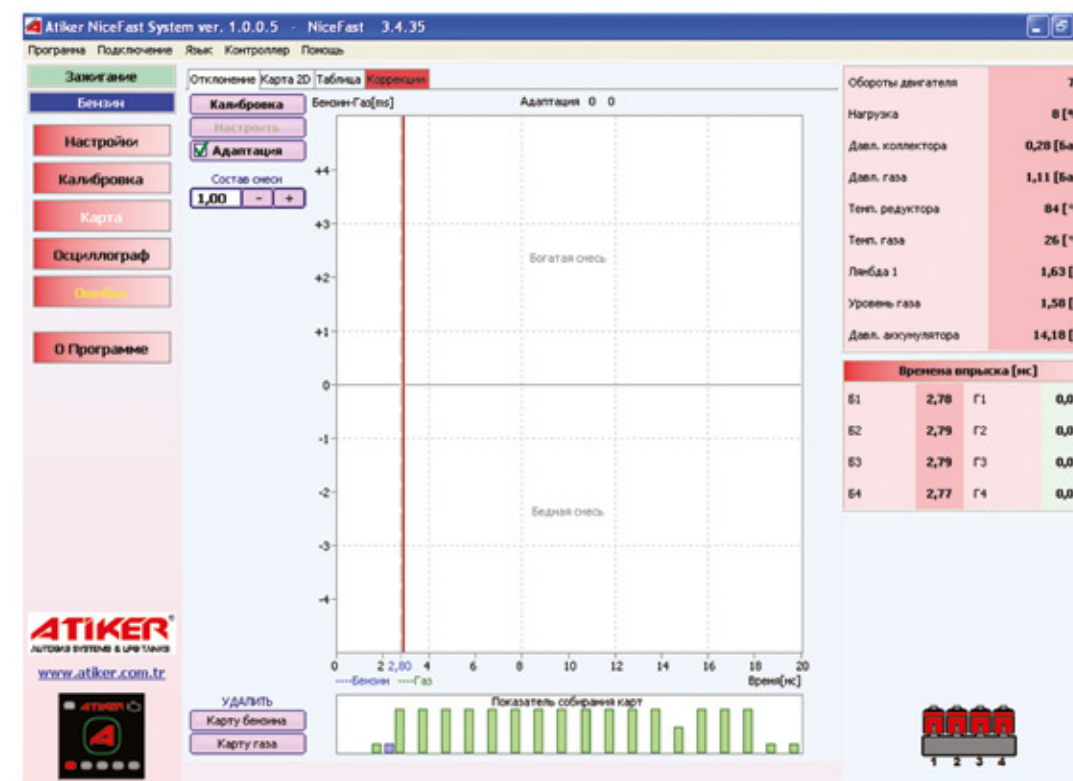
Atiker NiceFast System ver. 1.0.0.5 - NiceFast 3.4.35

Программа Подключение Язык Контроллер Помощь

Зажигание
Бензин
Настройки
Калибровка
Карта
Осциллограф
Ошибки
О Программе

Отклонение Карта 2D Таблица Коррекция

Калибровка
Настроить
Адаптация
Состав смеси
1,00 - +

Бензин-Газ[ms]
Адаптация 0 0

+4
+3
+2
+1
0
-1
-2
-3
-4

Богатая смесь
Бедная смесь

0 2 2,80 4 6 8 10 12 14 16 18 20
---Бензин ---Газ
Время[мс]

УДАЛИТЬ
Карту бензина
Карту газа

Показатель собирания карт

ATIKER
AUTOGAS SYSTEMS & LPG TANKS
www.atiker.com.tr

| Обороты двигателя | 7 |
|---|---|
| Нагрузка | 8 [% |
| Давл. коллектора | 0,28 [Ба |
| Давл. газа | 1,11 [Ба |
| Темп. редуктора | 84 [° |
| Темп. газа | 26 [° |
| Лямбда 1 | 1,63 [ |
| Уровень газа | 1,58 [ |
| Давл. аккумулятора | 14,18 [ |

Времена впрыска [мс]

| Б1 | 2,78 | Г1 | 0,0 |
|---|---|---|---|
| Б2 | 2,79 | Г2 | 0,0 |
| Б3 | 2,79 | Г3 | 0,0 |
| Б4 | 2,77 | Г4 | 0,0 |

1 2 3 4